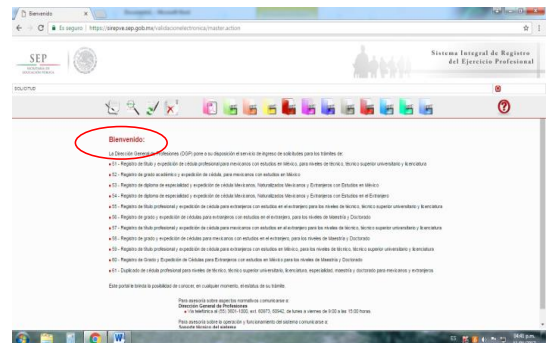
Bienvenido

Es seguro | https://sirepve.sep.gob.mx/validacionelectronica/master.action

SEP

Sistema Integral de Registro del Ejercicio Profesional

SOLICITUD

Bienvenido:

La Dirección General de Profesiones (DGP) pone a su disposición el servicio de ingreso de solicitudes para los trámites de:

01 - Registro de título y expedición de cédula profesional para mexicanos con estudios en México, para los niveles de técnico, técnico superior universitario y licenciatura

02 - Registro de grado académico y expedición de cédula, para mexicanos con estudios en México

03 - Registro de diploma de especialidad y expedición de cédula para mexicanos, Naturalizados Mexicanos y Extranjeros con Estudios en México

04 - Registro de diploma de especialidad y expedición de cédula para mexicanos, Naturalizados Mexicanos y Extranjeros con Estudios en el Extranjero

05 - Registro de título profesional y expedición de cédula para extranjeros con estudios en el extranjero para los niveles de técnico, técnico superior universitario y licenciatura

06 - Registro de grado y expedición de cédulas para extranjeros con estudios en el extranjero, para los niveles de Maestría y Doctorado

07 - Registro de título profesional y expedición de cédula para mexicanos con estudios en el extranjero para los niveles de técnico, técnico superior universitario y licenciatura

08 - Registro de grado y expedición de cédulas para mexicanos con estudios en el extranjero, para los niveles de Maestría y Doctorado

09 - Registro de título profesional y expedición de cédula para extranjeros con estudios en México, para los niveles de técnico, técnico superior universitario y licenciatura

10 - Registro de Grado y Expedición de Cédulas para Extranjeros con estudios en México para los niveles de Maestría y Doctorado

11 - Duplicado de cédula profesional para niveles de técnico, técnico superior universitario, licenciatura, especialidad, maestría y doctorado para mexicanos y extranjeros

Este portal le brinda la posibilidad de conocer, en cualquier momento, el estatus de su trámite.

Para asesoría sobre aspectos normativos comunicarse a:
Dirección General de Profesiones
Vía telefónica al (55) 3601-1000, ext. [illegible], de lunes a viernes de 9:00 a las 15:00 horas

Para asesoría sobre la operación y funcionamiento del sistema comunicarse a:
Soporte técnico del sistema